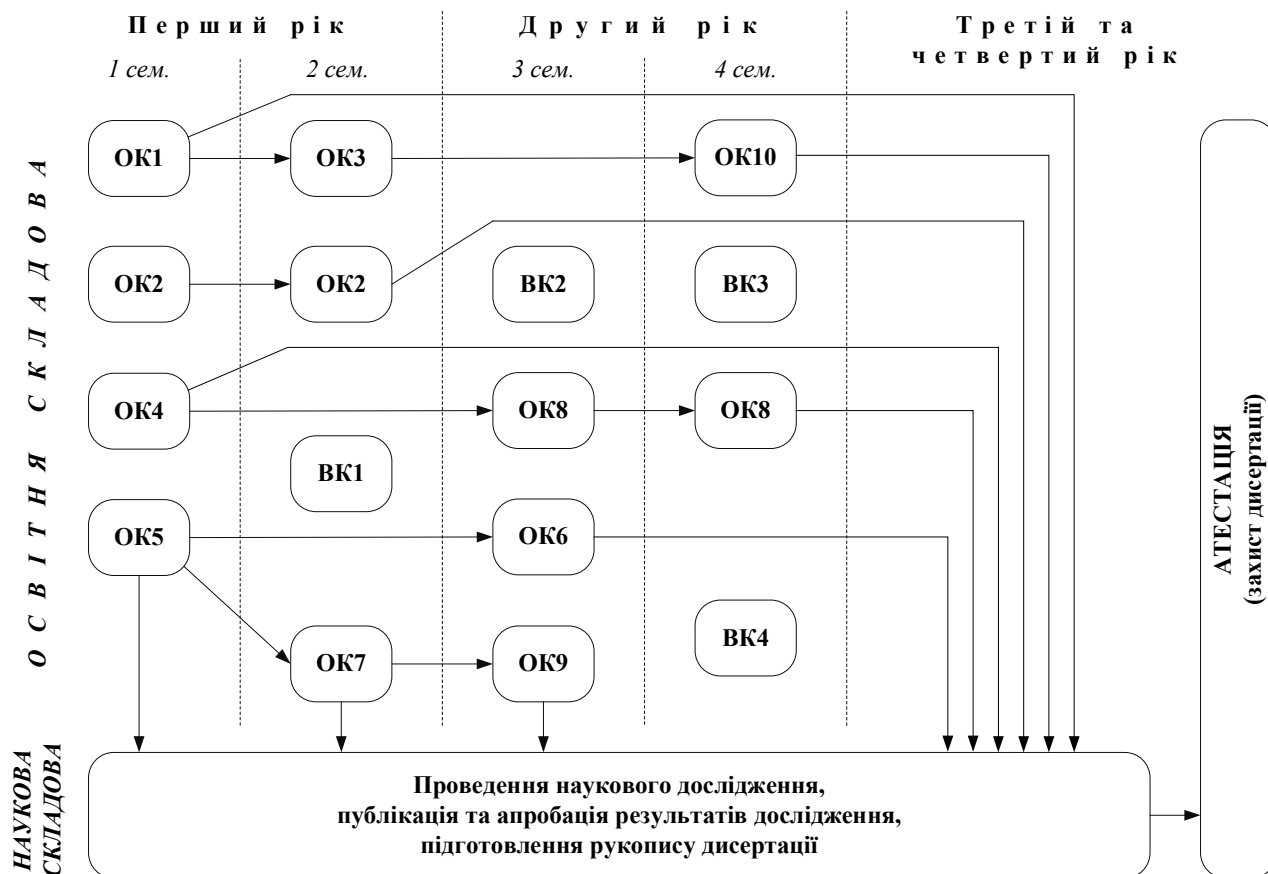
Перший рік

Другий рік

Третій та четвертий рік

1 сем.

2 сем.

3 сем.

4 сем.

ОСВІТНЯ СКЛАДОВА

ОК1

ОК3

ОК10

ОК2

ОК2

ВК2

ВК3

ОК4

ОК8

ОК8

ВК1

ОК5

ОК6

ВК4

ОК7

ОК9

НАУКОВА СКЛАДОВА

Проведення наукового дослідження, публікація та апробація результатів дослідження, підготовлення рукопису дисертації

АТЕСТАЦІЯ (захист дисертації)